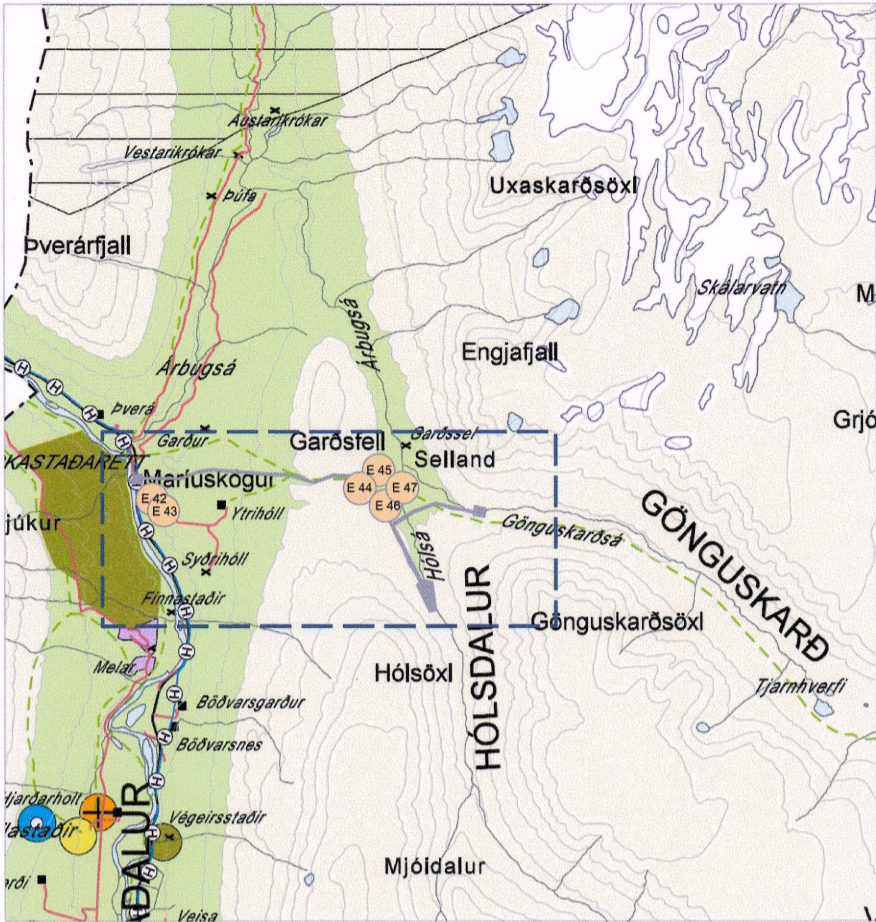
Austarikrókar
Vestarikrókar
Þúfa
Uxaskarðsöxl
Þverárfjall
Skálarvatn
M
Árbugsá
Engjafjall
Árbugsá
Þverá
Grjó
Garður
Garðsfell
Garðssel
Selland
KASTAÐARÉTT
Maríuskogur
E 45
E 44
E 47
E 46
E 42
E 43
Ytrihóll
júkur
GÖNGUSKARÐ
Gönguskarðsá
Syðrihóll
Hólsá
HÓLSDALUR
Finnastaðir
Gönguskarðsöxl
Melar
Hólsöxl
Tjarnhverfi
Böðvarsgarður
Böðvarsnes
jarðarholt
lastaðir
DALUR
Vögeirsstaðir
Mjóidalur
erði
Veisa